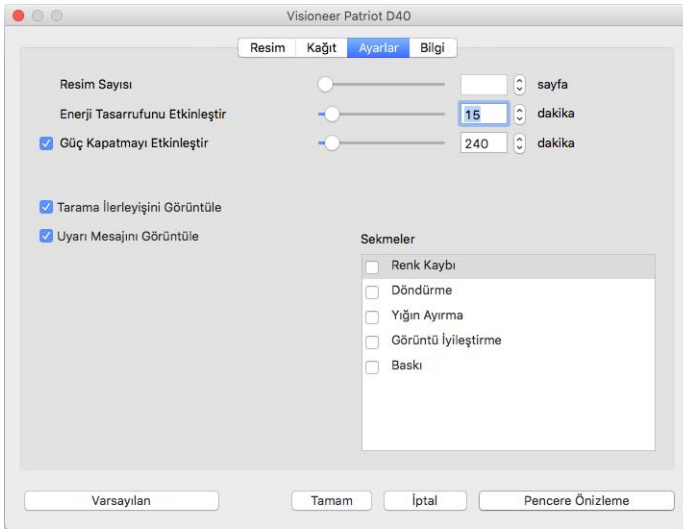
Visioneer Patriot D40

Resim | Kağıt | Ayarlar | Bilgi

Resim Sayısı sayfa

Enerji Tasarrufunu Etkinleştir 15 dakika

Güç Kapatmayı Etkinleştir 240 dakika

Tarama İlerleyişini Görüntüle

Uyarı Mesajını Görüntüle

Sekmeler

Renk Kaybı

Döndürme

Yığın Ayırma

Görüntü İyileştirme

Baskı

Varsayılan

Tamam

İptal

Pencere Önizleme